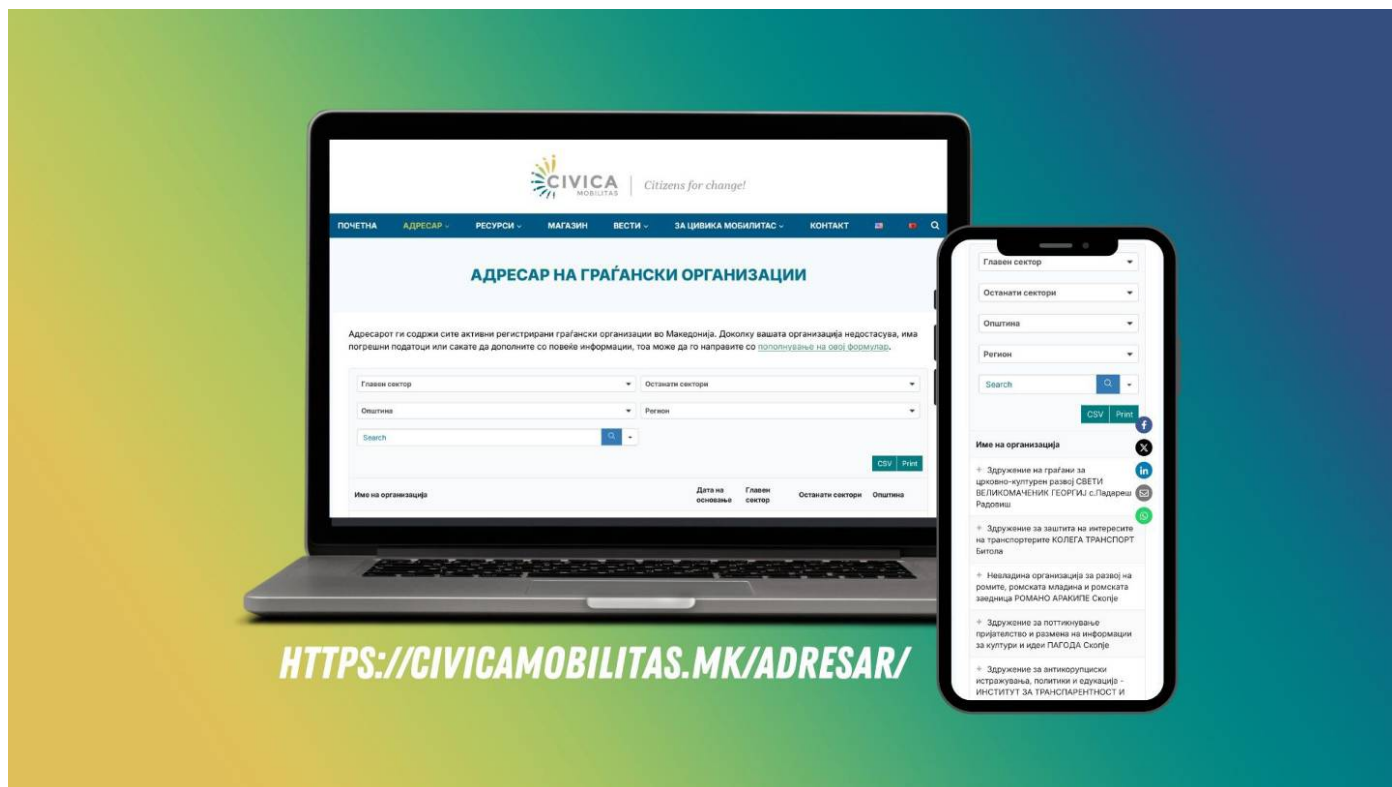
CIVICA MOBILITAS | Citizens for change!

ПОЧЕТНА АДРЕСАР ⌄ РЕСУРСИ ⌄ МАГАЗИН ВЕСТИ ⌄ ЗА ЦИВИКА МОБИЛИТАС ⌄ КОНТАКТ

АДРЕСАР НА ГРАЃАНСКИ ОРГАНИЗАЦИИ

Адресарот ги содржи сите активни регистрирани граѓански организации во Македонија. Доколку вашата организација недостасува, има погрешни податоци или сакате да дополните со повеќе информации, тоа може да го направите со пополнување на овој формулар.

Главен сектор
Останати сектори
Општина
Регион
Search
CSV Print

| Име на организација | Дата на основање | Главен сектор | Останати сектори | Општина |
|---|---|---|---|---|

Главен сектор
Останати сектори
Општина
Регион
Search
CSV Print

Име на организација
+ Здружение на граѓани за црковно-културен развој СВЕТИ ВЕЛИКОМАЧЕНИК ГЕОРГИЈ с.Падареш Радовиш
+ Здружение за заштита на интересите на транспортерите КОЛЕГА ТРАНСПОРТ Битола
+ Невладина организација за развој на ромите, ромската младина и ромската заедница РОМАНО АРАКИПЕ Скопје
+ Здружение за поттикнување пријателство и размена на информации за култури и идеи ПАГОДА Скопје
+ Здружение за антикорупциски истражувања, политики и едукација - ИНСТИТУТ ЗА ТРАНСПАРЕНТНОСТ И

HTTPS://CIVICAMOBILITAS.MK/ADRESAR/